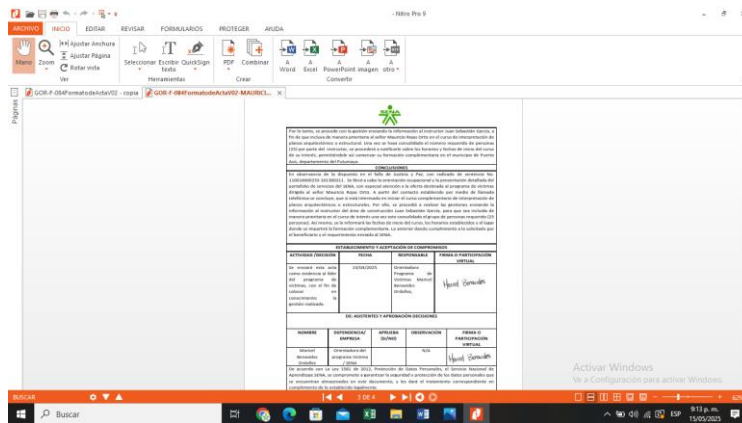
- Nitro Pro 9

ARCHIVO INICIO EDITAR REVISAR FORMULARIOS PROTEGER AYUDA

Mano Zoom Ajustar Anchura Ajustar Página Rotar vista Ver
Seleccionar Escribir texto QuickSign Herramientas
PDF Combinar Crear
A Word A Excel A PowerPoint A Imagen A otro Convertir

GOR-F-084FormatodeActaV02 - copia GOR-F-084FormatodeActaV02-MAURICI...

Páginas

Por lo tanto, se procede con la gestión enviando la información al instructor Juan Sebastián García, a fin de que incluya de manera prioritaria al señor Mauricio Rojas Ortiz en el curso de interpretación de planos arquitectónicos y estructural. Una vez se haya consolidado el número requerido de personas (25) por parte del instructor, se procederá a notificar sobre los horarios y fechas de inicio del curso de su interés, permitiéndole así comenzar su formación complementaria en el municipio de Puerto Asís, departamento del Putumayo.

CONCLUSIONES

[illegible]

ESTABLECIMIENTO Y ACEPTACIÓN DE COMPROMISOS

| ACTIVIDAD / DECISIÓN | FECHA | RESPONSABLE | FIRMA O PARTICIPACIÓN VIRTUAL |
|---|---|---|---|
| Se enviará esta acta como evidencia al líder del programa de víctimas, con el fin de colocar en conocimiento la gestión realizada. | 13/04/2025 | Orientadora Programa de Víctimas Manuel Bernardes Ordóñez. | Manuel Bernardes |

DE: ASISTENTES Y APROBACIÓN DECISIONES

| NOMBRE | DEPENDENCIA/ EMPRESA | APRUEBA (SI/NO) | OBSERVACIÓN | FIRMA O PARTICIPACIÓN VIRTUAL |
|---|---|---|---|---|
| Manuel Bernardes Ordóñez | Orientadora del programa Víctima / SENA | | N/A | Manuel Bernardes |

De acuerdo con La Ley 1581 de 2012, Protección de Datos Personales, el Servicio Nacional de Aprendizaje SENA, se compromete a garantizar la seguridad y protección de los datos personales que se encuentran almacenados en este documento, y les dará el tratamiento correspondiente en cumplimiento de lo establecido legalmente.

Activar Windows
Ve a Configuración para activar Windows.

BUSCAR 3 DE 4

Buscar

9:13 p. m. 15/05/2025 ESP